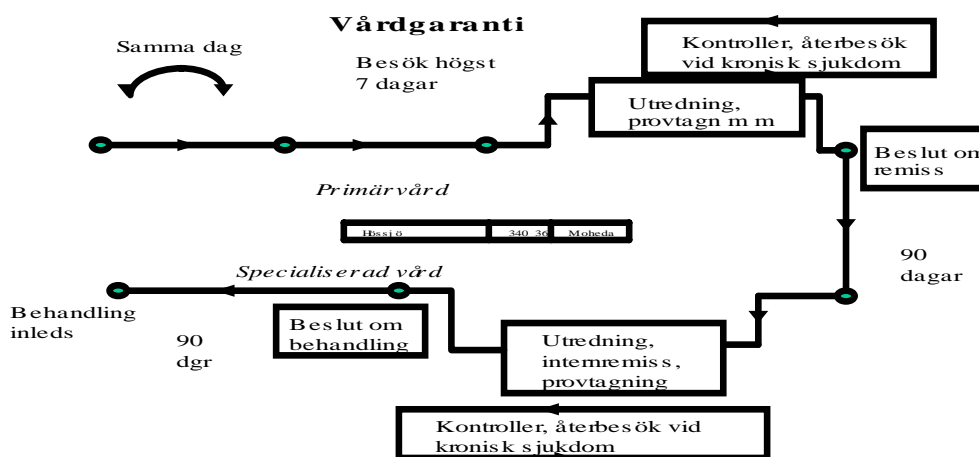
Vårdgaranti

Samma dag

Besök högst 7 dagar

Kontroller, återbesök vid kronisk sjukdom

Utredning, provtagn m m

Beslut om remiss

Primärvård

Hössjö | 340 36 | Moheda

90 dagar

Specialiserad vård

Behandling inleds

90 dgr

Beslut om behandling

Utredning, internremiss, provtagning

Kontroller, återbesök vid kronisk sjukdom